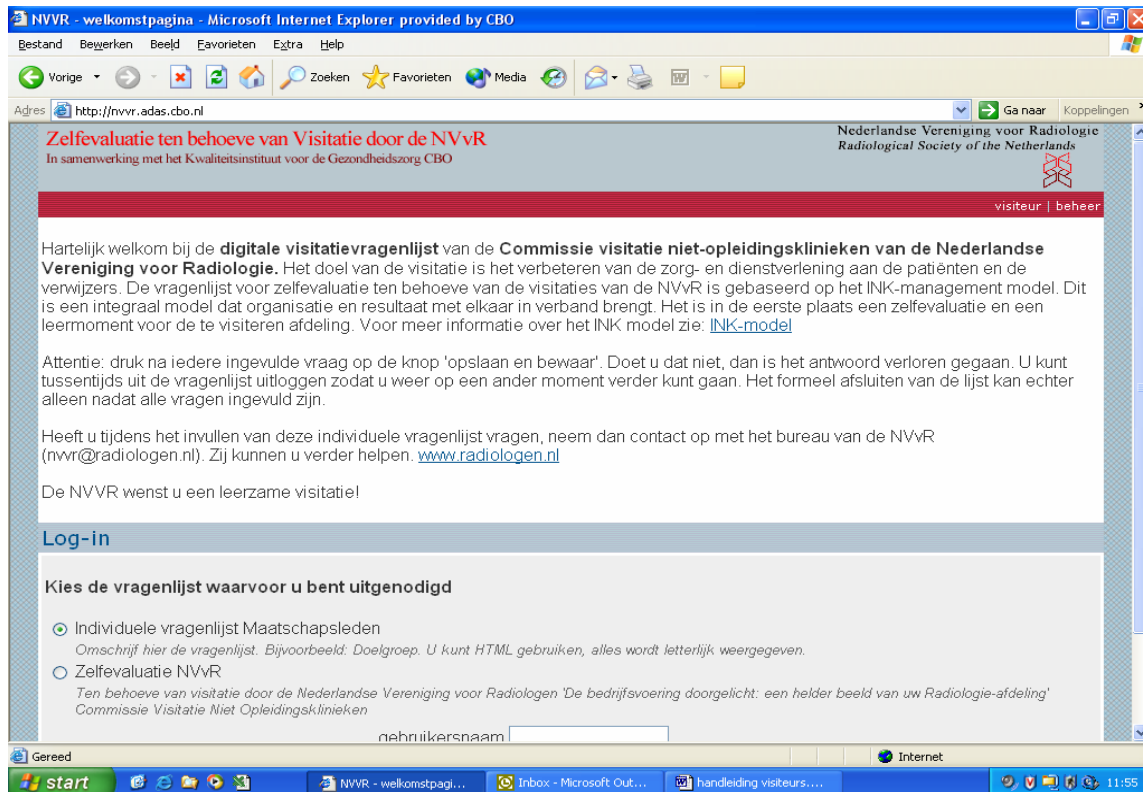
NVVR - welkomstpagina - Microsoft Internet Explorer provided by CBO

Bestand Bewerken Beeld Favorieten Extra Help

Vorige Zoeken Favorieten Media

Adres http://nvvr.adas.cbo.nl Ga naar Koppelingen

Zelfevaluatie ten behoeve van Visitatie door de NVvR
In samenwerking met het Kwaliteitsinstituut voor de Gezondheidszorg CBO

Nederlandse Vereniging voor Radiologie
Radiological Society of the Netherlands

visiteur | beheer

Hartelijk welkom bij de **digitale visitatievragenlijst** van de **Commissie visitatie niet-opleidingsklinieken van de Nederlandse Vereniging voor Radiologie.** Het doel van de visitatie is het verbeteren van de zorg- en dienstverlening aan de patiënten en de verwijzers. De vragenlijst voor zelfevaluatie ten behoeve van de visitaties van de NVvR is gebaseerd op het INK-management model. Dit is een integraal model dat organisatie en resultaat met elkaar in verband brengt. Het is in de eerste plaats een zelfevaluatie en een leermoment voor de te visiteren afdeling. Voor meer informatie over het INK model zie: INK-model

Attentie: druk na iedere ingevulde vraag op de knop 'opslaan en bewaar'. Doet u dat niet, dan is het antwoord verloren gegaan. U kunt tussentijds uit de vragenlijst uitloggen zodat u weer op een ander moment verder kunt gaan. Het formeel afsluiten van de lijst kan echter alleen nadat alle vragen ingevuld zijn.

Heeft u tijdens het invullen van deze individuele vragenlijst vragen, neem dan contact op met het bureau van de NVvR (nvvr@radiologen.nl). Zij kunnen u verder helpen. www.radiologen.nl

De NVVR wenst u een leerzame visitatie!

Log-in

Kies de vragenlijst waarvoor u bent uitgenodigd

Individuele vragenlijst Maatschapsleden
Omschrijf hier de vragenlijst. Bijvoorbeeld: Doelgroep. U kunt HTML gebruiken, alles wordt letterlijk weergegeven.

Zelfevaluatie NVvR
Ten behoeve van visitatie door de Nederlandse Vereniging voor Radiologen 'De bedrijfsvoering doorgelicht: een helder beeld van uw Radiologie-afdeling' Commissie Visitatie Niet Opleidingsklinieken

gebruikersnaam

Gereed Internet

start NVVR - welkomstpagi... Inbox - Microsoft Out... handleiding visiteurs.... 11:55